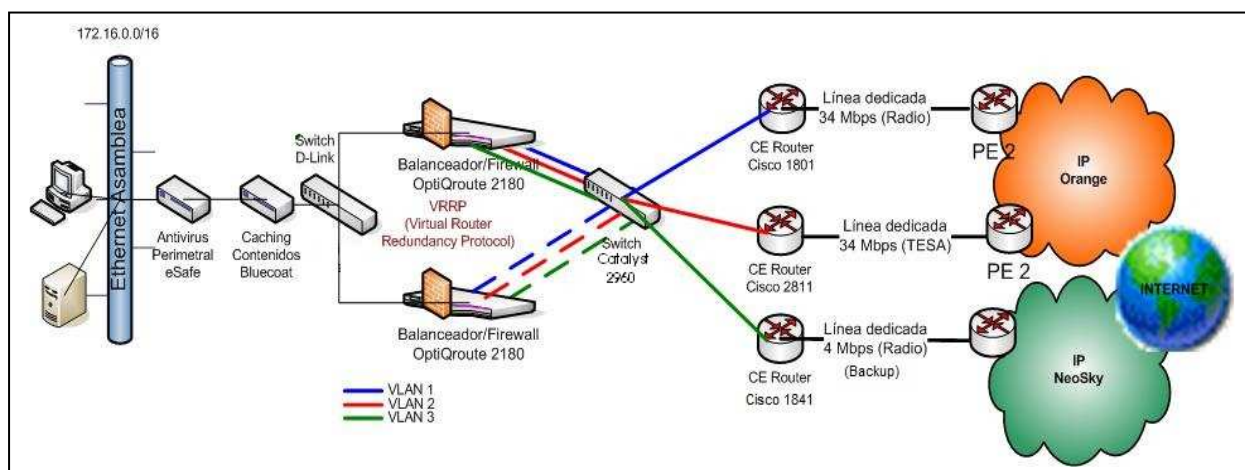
172.16.0.0/16

Ethernet Asamblea

Antivirus Perimetral eSafe

Caching Contenidos Bluecoat

Switch D-Link

Balanceador/Firewall OptiQroute 2180

VRRP (Virtual Router Redundancy Protocol)

Balanceador/Firewall OptiQroute 2180

Switch Catalyst 2960

VLAN 1
VLAN 2
VLAN 3

CE Router Cisco 1801

Línea dedicada 34 Mbps (Radio)

PE 2

IP Orange

CE Router Cisco 2811

Línea dedicada 34 Mbps (TESA)

PE 2

INTERNET

CE Router Cisco 1841

Línea dedicada 4 Mbps (Radio) (Backup)

IP NeoSky